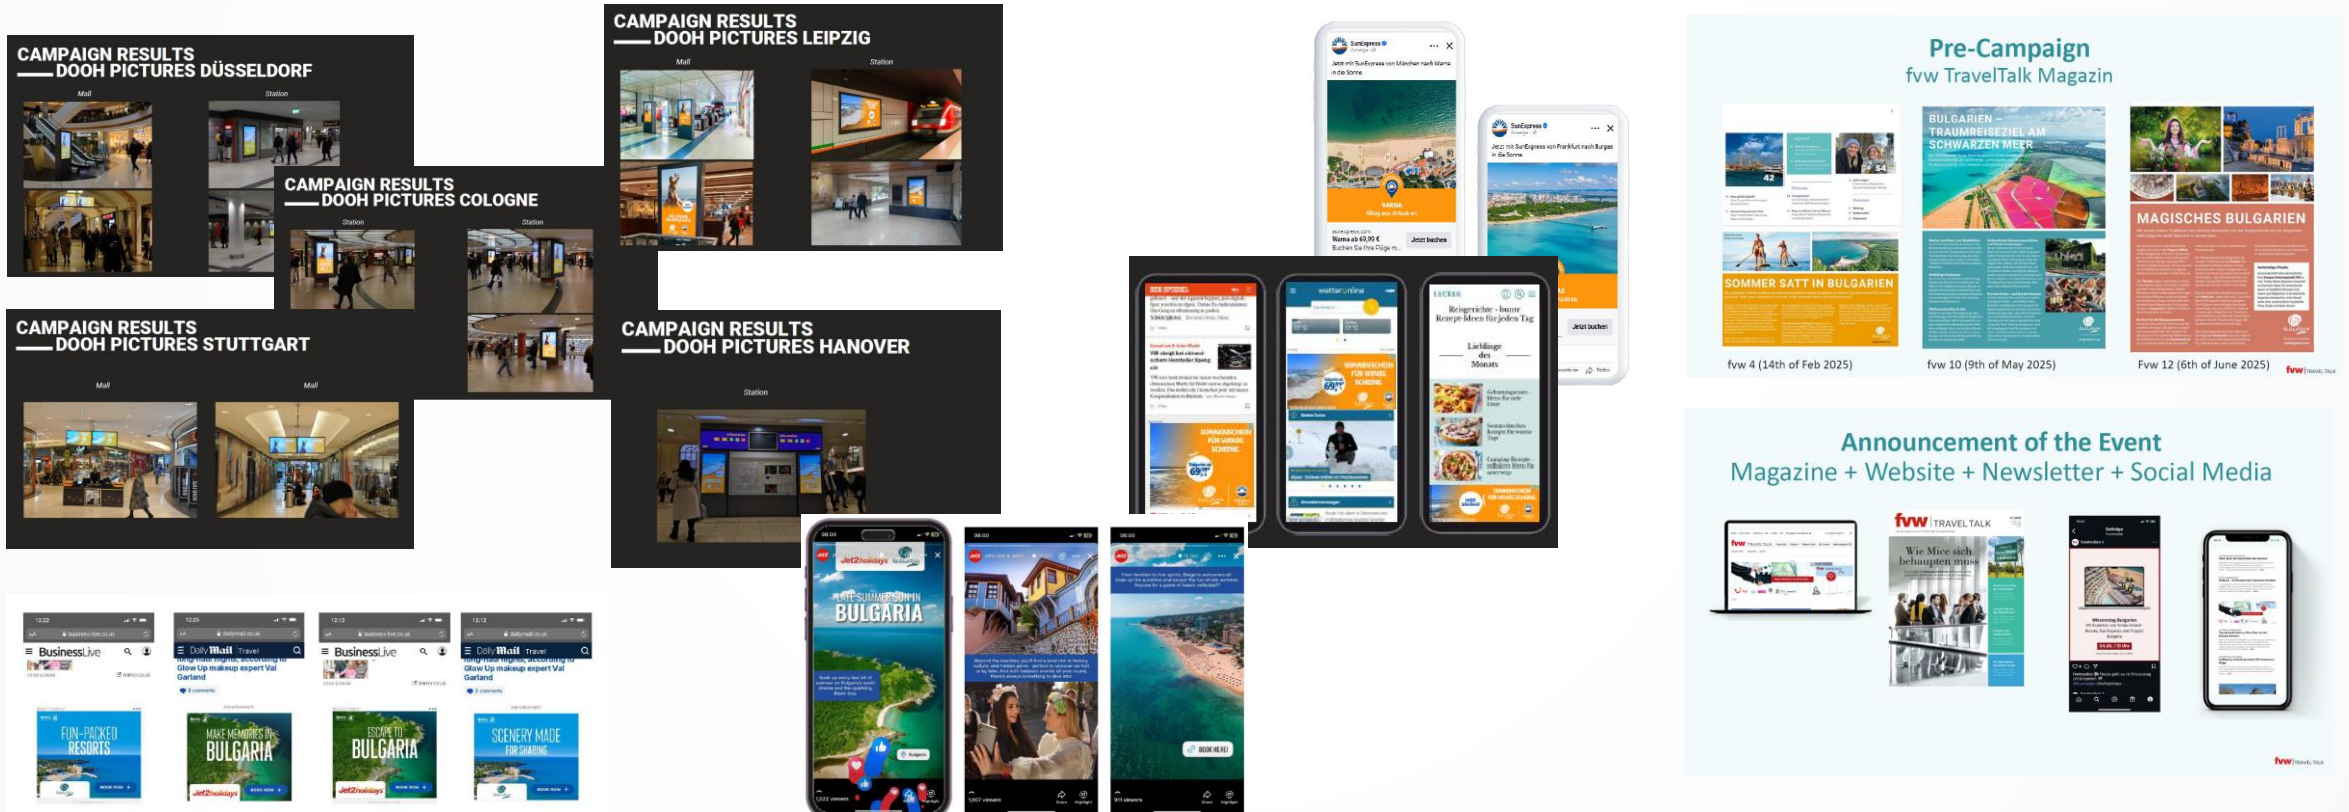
CAMPAIGN RESULTS
DOOH PICTURES DÜSSELDORF

Mall

Station

CAMPAIGN RESULTS
DOOH PICTURES LEIPZIG

Mall

Station

CAMPAIGN RESULTS
DOOH PICTURES COLOGNE

Station

Station

CAMPAIGN RESULTS
DOOH PICTURES STUTTGART

Mall

Mall

CAMPAIGN RESULTS
DOOH PICTURES HANOVER

Station

SunExpress

Jetzt mit SunExpress von München nach Warna in die Sonne.

WARNA

Warna ab 69,99 €

Jetzt buchen

SunExpress

Jetzt mit SunExpress von Frankfurt nach Burgas in die Sonne.

Jetzt buchen

DER SPIEGEL

wetter online

LECKER

Reisgerichte - bunte Rezept-Ideen für jeden Tag

Lieblinge des Monats

SONNENSCHEIN FÜR WENIG SCHEINE

69,99

Pre-Campaign
fvw TravelTalk Magazin

BULGARIEN – TRAUMREISEZIEL AM SCHWARZEN MEER

MAGISCHES BULGARIEN

SOMMER SATT IN BULGARIEN

fvw 4 (14th of Feb 2025)

fvw 10 (9th of May 2025)

Fvw 12 (6th of June 2025)

fvw TRAVEL TALK

Announcement of the Event
Magazine + Website + Newsletter + Social Media

fvw TRAVEL TALK

Wie Mice sich behaupten muss

fvw TRAVEL TALK

BusinessLive

Daily Mail Travel

Glow Up makeup expert Val Garland

BusinessLive

Daily Mail Travel

Glow Up makeup expert Val Garland

FUN-PACKED RESORTS

MAKE MEMORIES IN BULGARIA

ESCAPE TO BULGARIA

SCENERY MADE FOR SHARING

Jet2holidays

BOOK NOW

Jet2holidays

LATE SUMMER SUN IN BULGARIA

BOOK HERE!